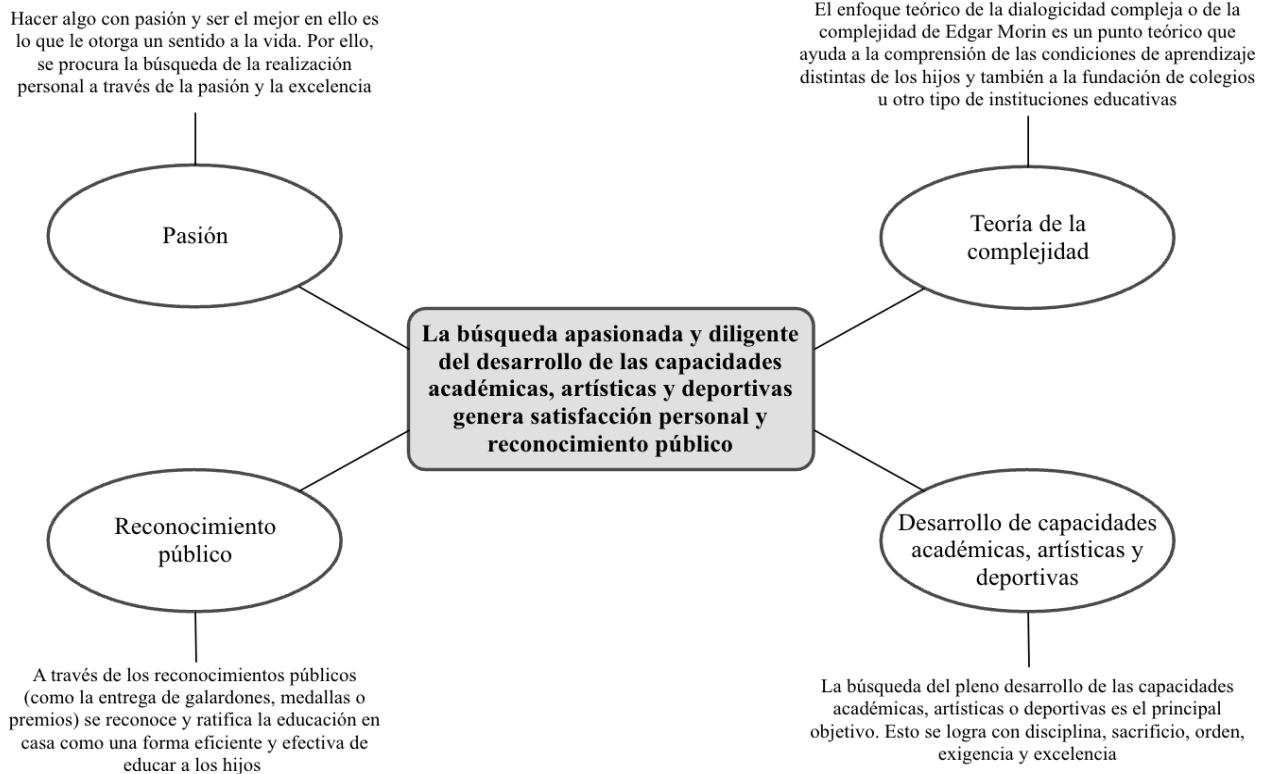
Hacer algo con pasión y ser el mejor en ello es lo que le otorga un sentido a la vida. Por ello, se procura la búsqueda de la realización personal a través de la pasión y la excelencia

El enfoque teórico de la dialogicidad compleja o de la complejidad de Edgar Morin es un punto teórico que ayuda a la comprensión de las condiciones de aprendizaje distintas de los hijos y también a la fundación de colegios u otro tipo de instituciones educativas

Pasión

Teoría de la complejidad

La búsqueda apasionada y diligente del desarrollo de las capacidades académicas, artísticas y deportivas genera satisfacción personal y reconocimiento público

Reconocimiento público

Desarrollo de capacidades académicas, artísticas y deportivas

A través de los reconocimientos públicos (como la entrega de galardones, medallas o premios) se reconoce y ratifica la educación en casa como una forma eficiente y efectiva de educar a los hijos

La búsqueda del pleno desarrollo de las capacidades académicas, artísticas o deportivas es el principal objetivo. Esto se logra con disciplina, sacrificio, orden, exigencia y excelencia